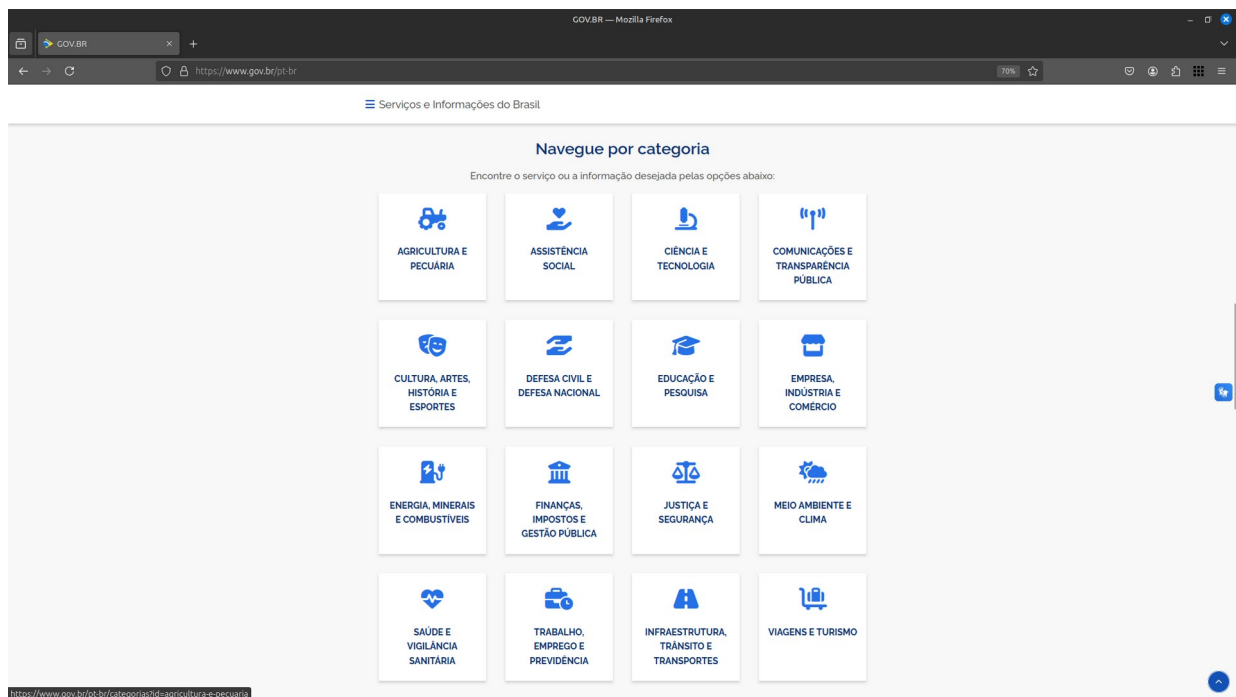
GOV.BR — Mozilla Firefox

GOV.BR

https://www.gov.br/pt-br

70%

☰ Serviços e Informações do Brasil

Navegue por categoria

Encontre o serviço ou a informação desejada pelas opções abaixo:

AGRICULTURA E PECUÁRIA

ASSISTÊNCIA SOCIAL

CIÊNCIA E TECNOLOGIA

COMUNICAÇÕES E TRANSPARÊNCIA PÚBLICA

CULTURA, ARTES, HISTÓRIA E ESPORTES

DEFESA CIVIL E DEFESA NACIONAL

EDUCAÇÃO E PESQUISA

EMPRESA, INDÚSTRIA E COMÉRCIO

ENERGIA, MINERAIS E COMBUSTÍVEIS

FINANÇAS, IMPOSTOS E GESTÃO PÚBLICA

JUSTIÇA E SEGURANÇA

MEIO AMBIENTE E CLIMA

SAÚDE E VIGILÂNCIA SANITÁRIA

TRABALHO, EMPREGO E PREVIDÊNCIA

INFRAESTRUTURA, TRÂNSITO E TRANSPORTES

VIAGENS E TURISMO

https://www.gov.br/pt-br/categorias?id=agricultura-e-pecuaria